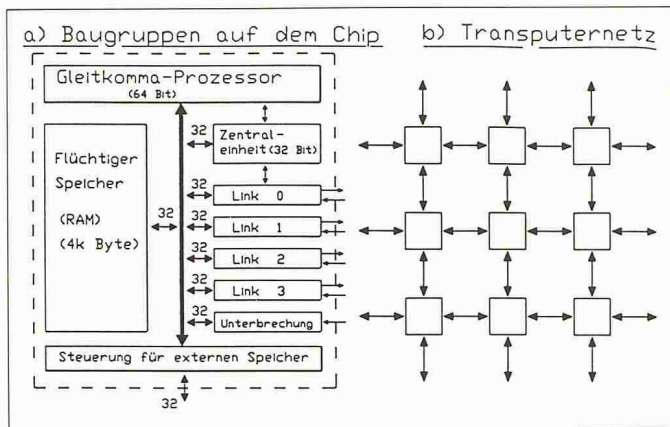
a) Baugruppen auf dem Chip

b) Transputernetz

Gleitkomma-Prozessor
(64 Bit)

Flüchtiger Speicher

(RAM)
(4k Byte)

32

32

Zentraleinheit (32 Bit)

32
Link 0

32
Link 1

32
Link 2

32
Link 3

Unterbrechung

Steuerung für externen Speicher

32